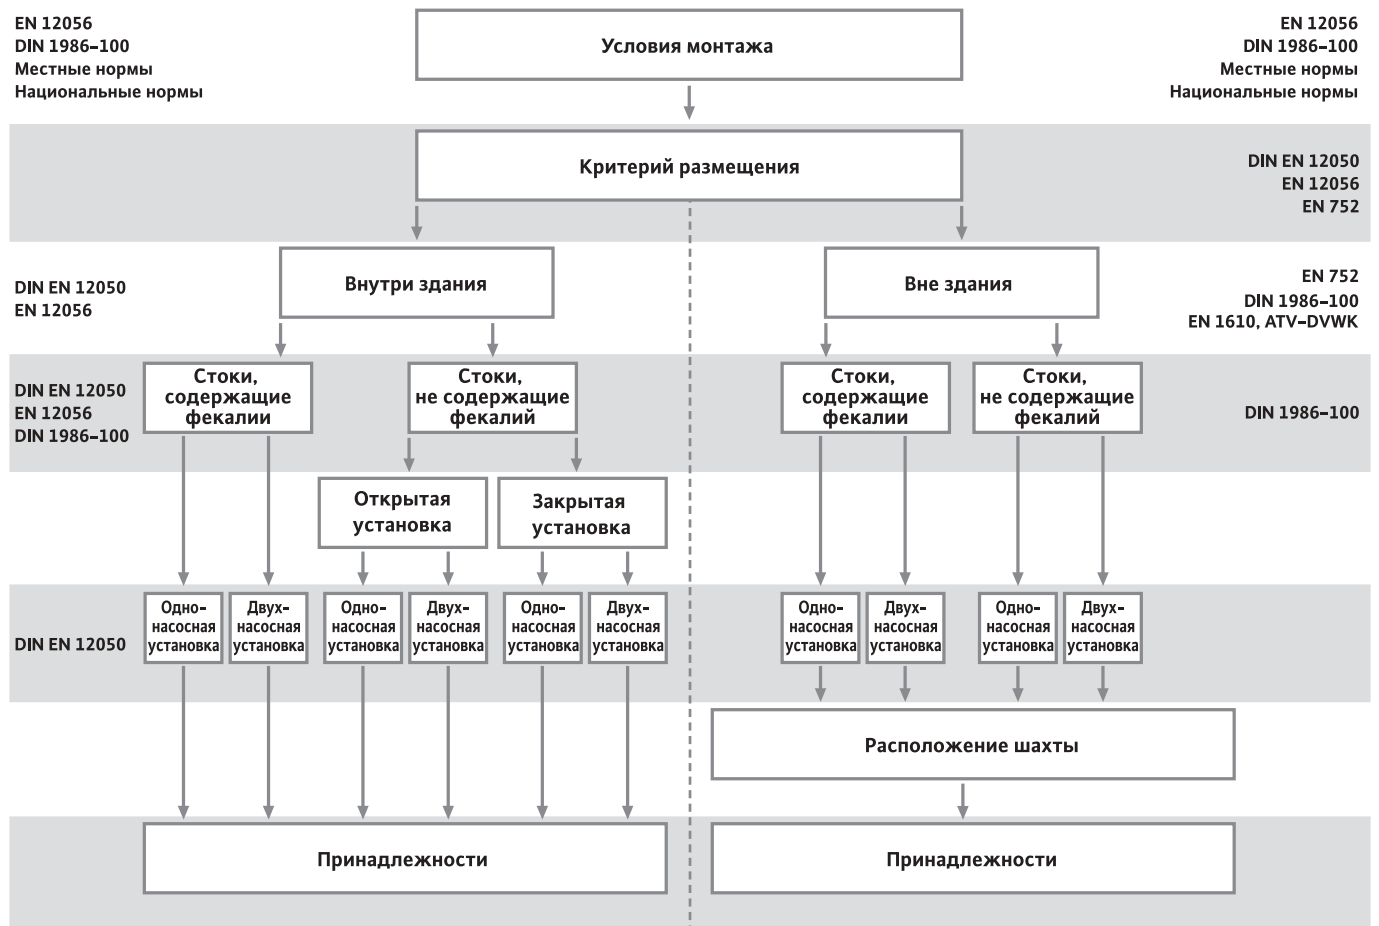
EN 12056
DIN 1986–100
Местные нормы
Национальные нормы

Условия монтажа

EN 12056
DIN 1986–100
Местные нормы
Национальные нормы

Критерий размещения

DIN EN 12050
EN 12056
EN 752

DIN EN 12050
EN 12056

Внутри здания

Вне здания

EN 752
DIN 1986–100
EN 1610, ATV–DVWK

DIN EN 12050
EN 12056
DIN 1986–100

Стоки, содержащие фекалии

Стоки, не содержащие фекалий

Стоки, содержащие фекалии

Стоки, не содержащие фекалий

DIN 1986–100

Открытая установка

Закрытая установка

DIN EN 12050

Однонасосная установка

Двухнасосная установка

Однонасосная установка

Двухнасосная установка

Однонасосная установка

Двухнасосная установка

Однонасосная установка

Двухнасосная установка

Однонасосная установка

Двухнасосная установка

Расположение шахты

Принадлежности

Принадлежности